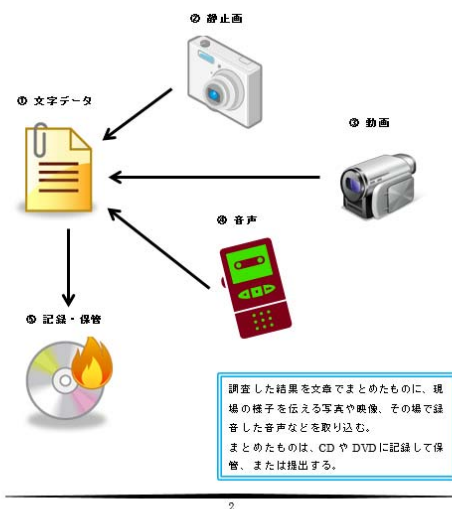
② 静止画

① 文字データ

③ 動画

④ 音声

⑤ 記録・保管

調査した結果を文章でまとめたものに、現場の様子を伝える写真や映像、その場で録音した音声などを取り込む。
まとめたものは、CD や DVD に記録して保管、または提出する。

2